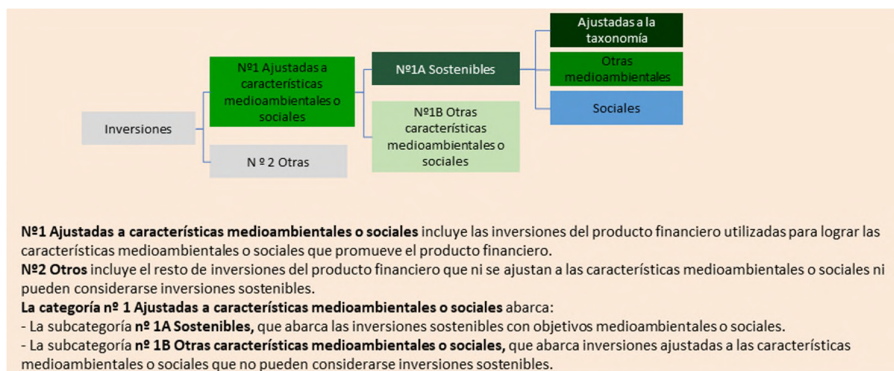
Ajustadas a la taxonomía

Nº1 Ajustadas a características medioambientales o sociales

Nº1A Sostenibles

Otras medioambientales

Inversiones

Sociales

Nº1B Otras características medioambientales o sociales

N º 2 Otras

**Nº1 Ajustadas a características medioambientales o sociales** incluye las inversiones del producto financiero utilizadas para lograr las características medioambientales o sociales que promueve el producto financiero.
**Nº2 Otros** incluye el resto de inversiones del producto financiero que ni se ajustan a las características medioambientales o sociales ni pueden considerarse inversiones sostenibles.
**La categoría nº 1 Ajustadas a características medioambientales o sociales** abarca:
- La subcategoría **nº 1A Sostenibles,** que abarca las inversiones sostenibles con objetivos medioambientales o sociales.
- La subcategoría **nº 1B Otras características medioambientales o sociales,** que abarca inversiones ajustadas a las características medioambientales o sociales que no pueden considerarse inversiones sostenibles.